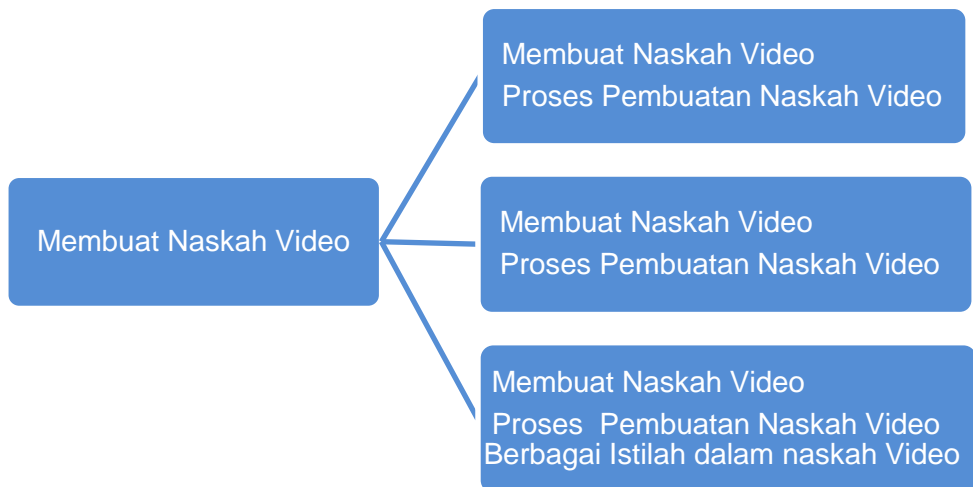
Membuat Naskah Video

Membuat Naskah Video
Proses Pembuatan Naskah Video

Membuat Naskah Video
Proses Pembuatan Naskah Video

Membuat Naskah Video
Proses  Pembuatan Naskah Video
Berbagai Istilah dalam naskah Video